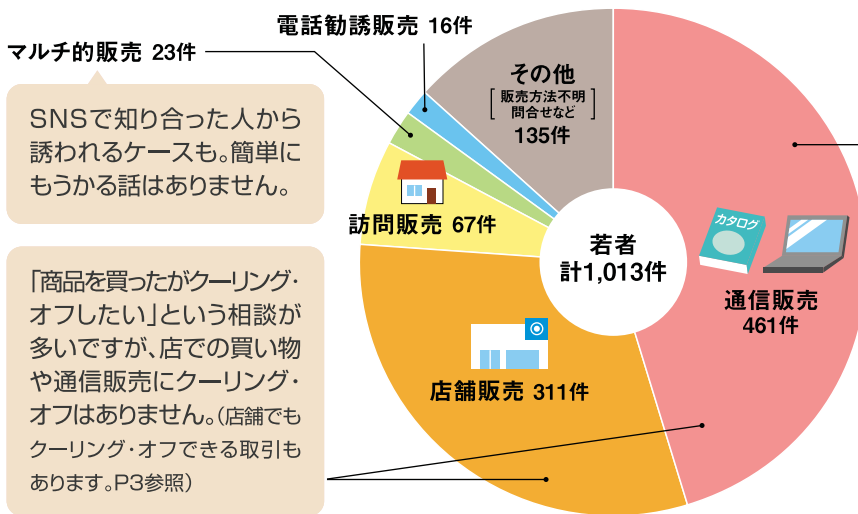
電話勧誘販売 16件

マルチ的販売 23件

SNSで知り合った人から誘われるケースも。簡単にもうかる話はありません。

その他
販売方法不明
問合せなど
135件

訪問販売 67件

若者
計1,013件

カタログ

通信販売
461件

「商品を買ったがクーリング・オフしたい」という相談が多いですが、店での買い物や通信販売にクーリング・オフはありません。（店舗でもクーリング・オフできる取引もあります。P3参照）

店舗販売 311件